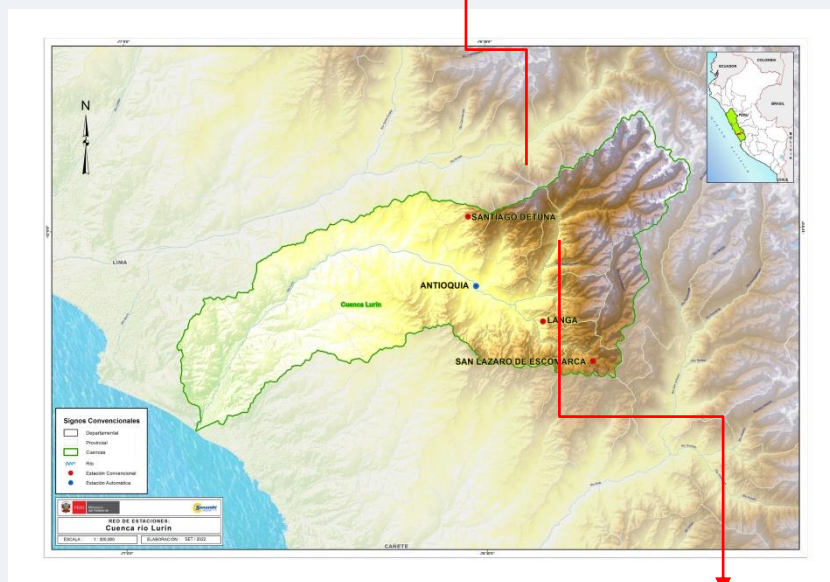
N

ECUADOR
COLOMBIA
BRASIL
PERÚ
BOLIVIA
CHILE

SANTIAGO DE TUNA
LIMA
ANTIOQUIA
Cuenca Lurín
LANGA
SAN LAZARO DE ESCOMARCA

Signos Convencionales
Departamental
Provincial
Cuencas
Río
Estación Convencional
Estación Automática

PERÚ
SENAMHI
RED DE ESTACIONES:
Cuenca río Lurín
ESCALA: 1 : 300,000
ELABORACIÓN: SET / 2022

CAÑETE